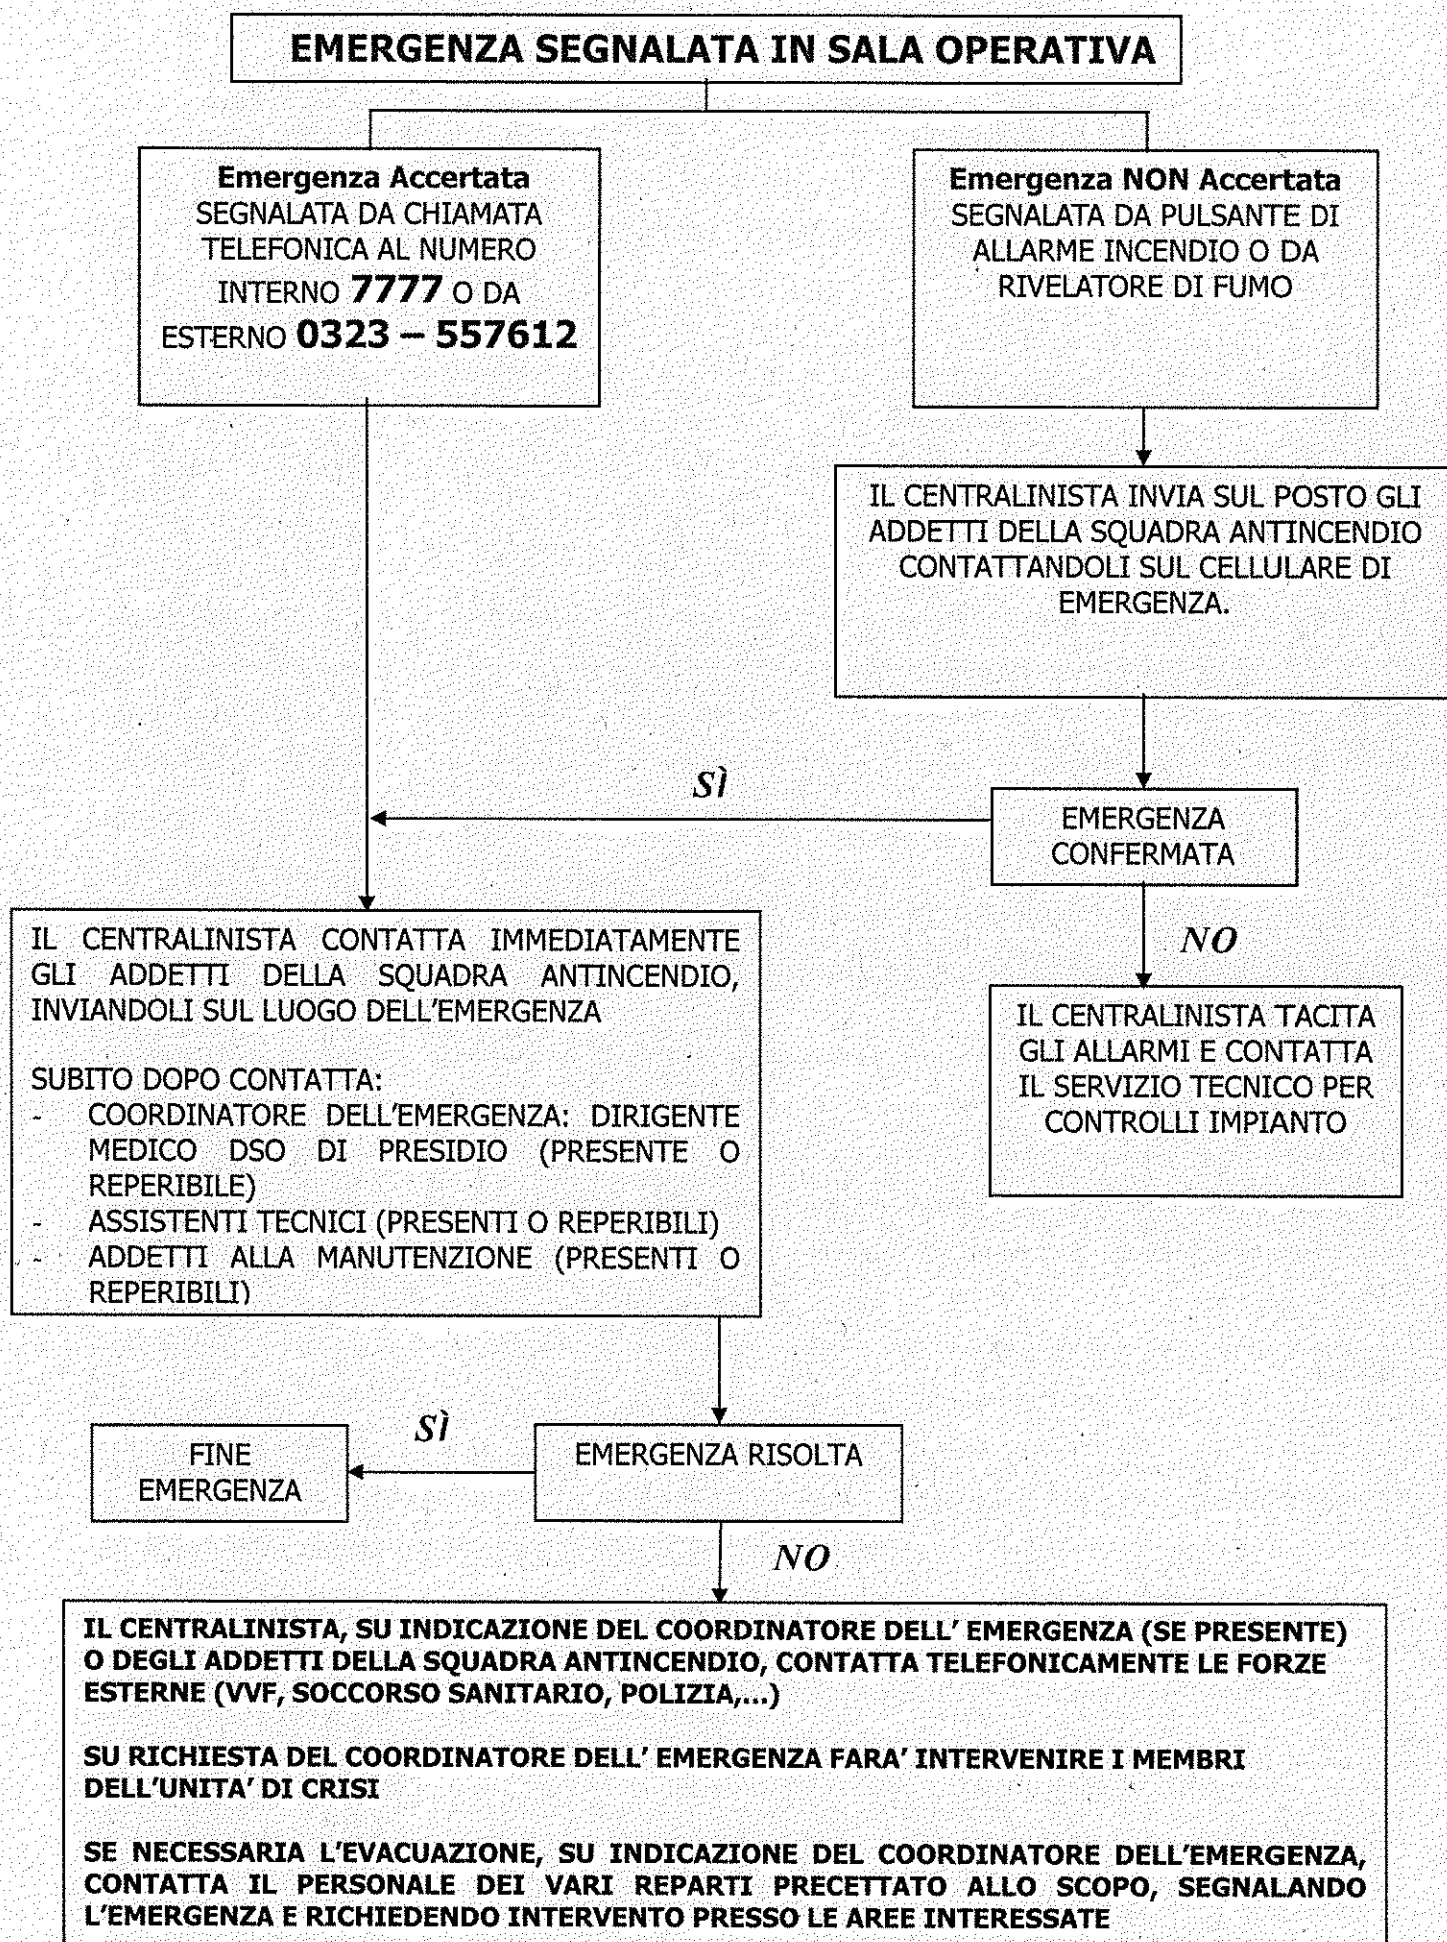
EMERGENZA SEGNALATA IN SALA OPERATIVA

Emergenza Accertata
SEGNALATA DA CHIAMATA TELEFONICA AL NUMERO INTERNO 7777 O DA ESTERNO 0323 – 557612

Emergenza NON Accertata
SEGNALATA DA PULSANTE DI ALLARME INCENDIO O DA RIVELATORE DI FUMO

IL CENTRALINISTA INVIA SUL POSTO GLI ADDETTI DELLA SQUADRA ANTINCENDIO CONTATTANDOLI SUL CELLULARE DI EMERGENZA.

SÌ

EMERGENZA CONFERMATA

NO

IL CENTRALINISTA CONTATTA IMMEDIATAMENTE GLI ADDETTI DELLA SQUADRA ANTINCENDIO, INVIANDOLI SUL LUOGO DELL'EMERGENZA

SUBITO DOPO CONTATTA:
- COORDINATORE DELL'EMERGENZA: DIRIGENTE MEDICO DSO DI PRESIDIO (PRESENTE O REPERIBILE)
- ASSISTENTI TECNICI (PRESENTI O REPERIBILI)
- ADDETTI ALLA MANUTENZIONE (PRESENTI O REPERIBILI)

IL CENTRALINISTA TACITA GLI ALLARMI E CONTATTA IL SERVIZIO TECNICO PER CONTROLLI IMPIANTO

FINE EMERGENZA

SÌ

EMERGENZA RISOLTA

NO

IL CENTRALINISTA, SU INDICAZIONE DEL COORDINATORE DELL' EMERGENZA (SE PRESENTE) O DEGLI ADDETTI DELLA SQUADRA ANTINCENDIO, CONTATTA TELEFONICAMENTE LE FORZE ESTERNE (VVF, SOCCORSO SANITARIO, POLIZIA,...)

SU RICHIESTA DEL COORDINATORE DELL' EMERGENZA FARA' INTERVENIRE I MEMBRI DELL'UNITA' DI CRISI

SE NECESSARIA L'EVACUAZIONE, SU INDICAZIONE DEL COORDINATORE DELL'EMERGENZA, CONTATTA IL PERSONALE DEI VARI REPARTI PRECETTATO ALLO SCOPO, SEGNALANDO L'EMERGENZA E RICHIEDENDO INTERVENTO PRESSO LE AREE INTERESSATE